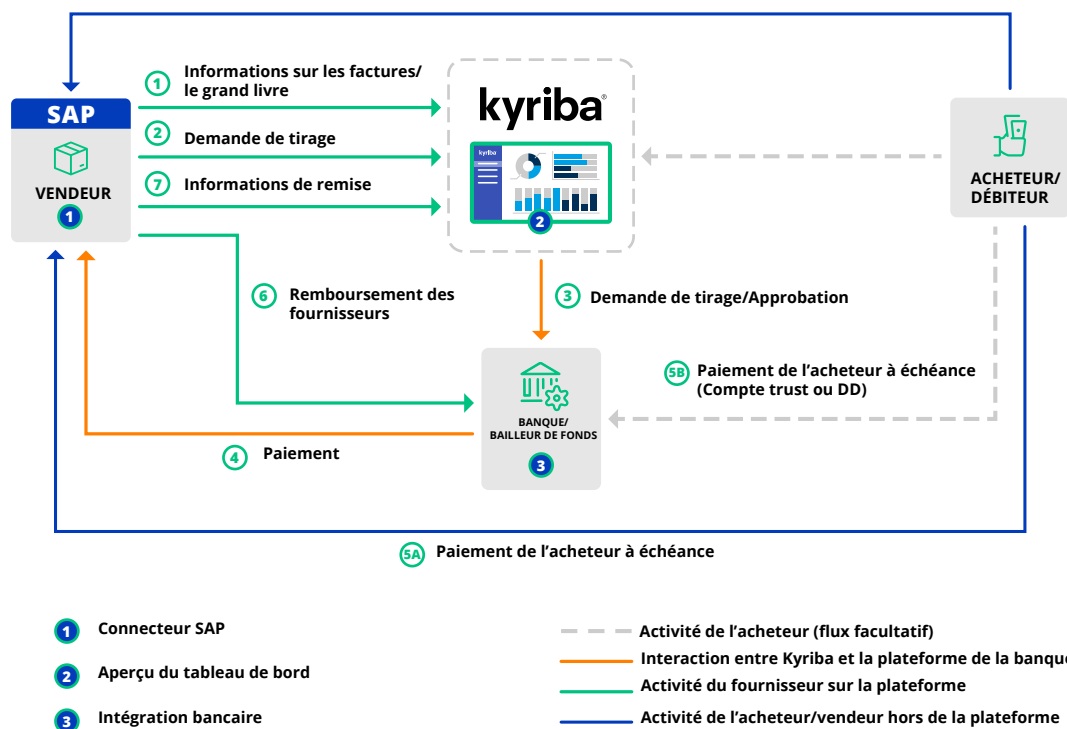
SAP

VENDEUR
1

1 Informations sur les factures/ le grand livre

2 Demande de tirage

7 Informations de remise

kyriba

kyriba

2

ACHETEUR/ DÉBITEUR

6 Remboursement des fournisseurs

3 Demande de tirage/Approbation

5B Paiement de l'acheteur à échéance (Compte trust ou DD)

BANQUE/ BAILLEUR DE FONDS
3

4 Paiement

5A Paiement de l'acheteur à échéance

1 Connecteur SAP

2 Aperçu du tableau de bord

3 Intégration bancaire

Activité de l'acheteur (flux facultatif)

Interaction entre Kyriba et la plateforme de la banque

Activité du fournisseur sur la plateforme

Activité de l'acheteur/vendeur hors de la plateforme